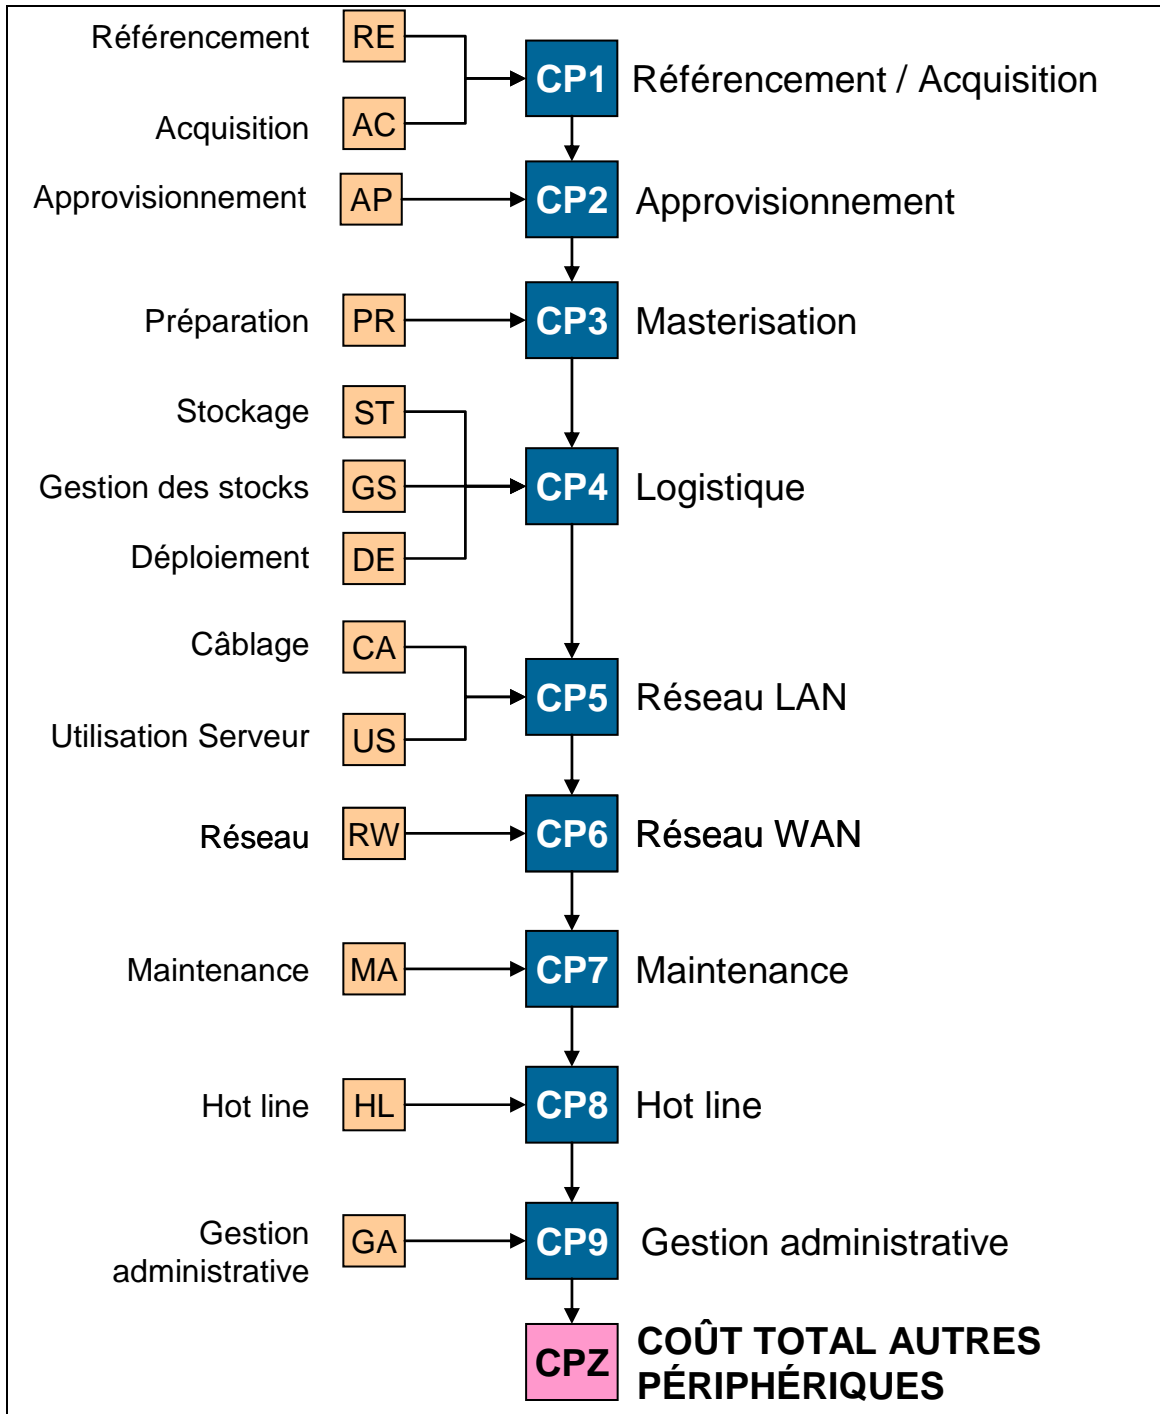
Référencement RE
Acquisition AC
CP1 Référencement / Acquisition

Approvisionnement AP
CP2 Approvisionnement

Préparation PR
CP3 Masterisation

Stockage ST
Gestion des stocks GS
Déploiement DE
CP4 Logistique

Câblage CA
Utilisation Serveur US
CP5 Réseau LAN

Réseau RW
CP6 Réseau WAN

Maintenance MA
CP7 Maintenance

Hot line HL
CP8 Hot line

Gestion administrative GA
CP9 Gestion administrative

CPZ COÛT TOTAL AUTRES PÉRIPHÉRIQUES